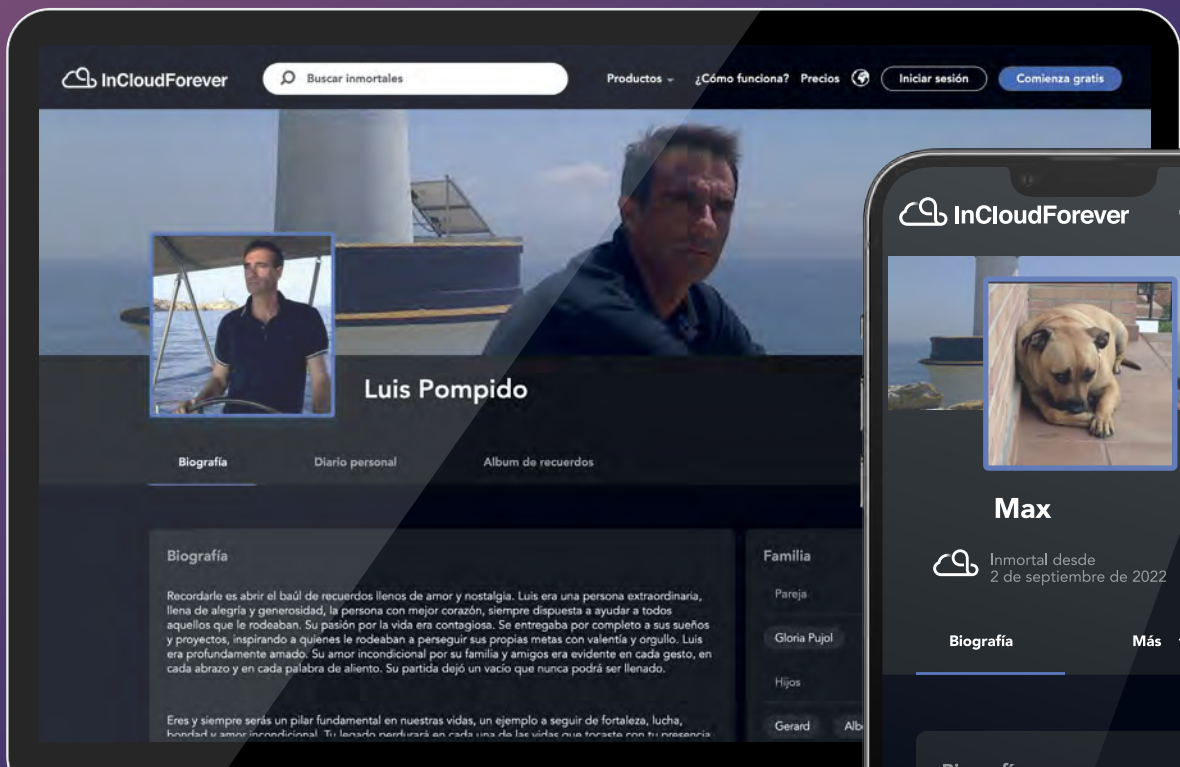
InCloudForever

Buscar inmortales

Productos ⌄ ¿Cómo funciona? Precios Iniciar sesión Comienza gratis

Luis Pompido

Biografía Diario personal Album de recuerdos

Biografía

Recordarle es abrir el baúl de recuerdos llenos de amor y nostalgia. Luis era una persona extraordinaria, llena de alegría y generosidad, la persona con mejor corazón, siempre dispuesta a ayudar a todos aquellos que le rodeaban. Su pasión por la vida era contagiosa. Se entregaba por completo a sus sueños y proyectos, inspirando a quienes le rodeaban a perseguir sus propias metas con valentía y orgullo. Luis era profundamente amado. Su amor incondicional por su familia y amigos era evidente en cada gesto, en cada abrazo y en cada palabra de aliento. Su partida dejó un vacío que nunca podrá ser llenado.

Eres y siempre serás un pilar fundamental en nuestras vidas, un ejemplo a seguir de fortaleza, lucha, bondad y amor incondicional. Tu legado perdurará en cada una de las vidas que tocaste con tu presencia

Familia

Pareja

Gloria Pujol

Hijos

Gerard Alb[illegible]

InCloudForever

Max

Inmortal desde
2 de septiembre de 2022

Biografía Más

Biogr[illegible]